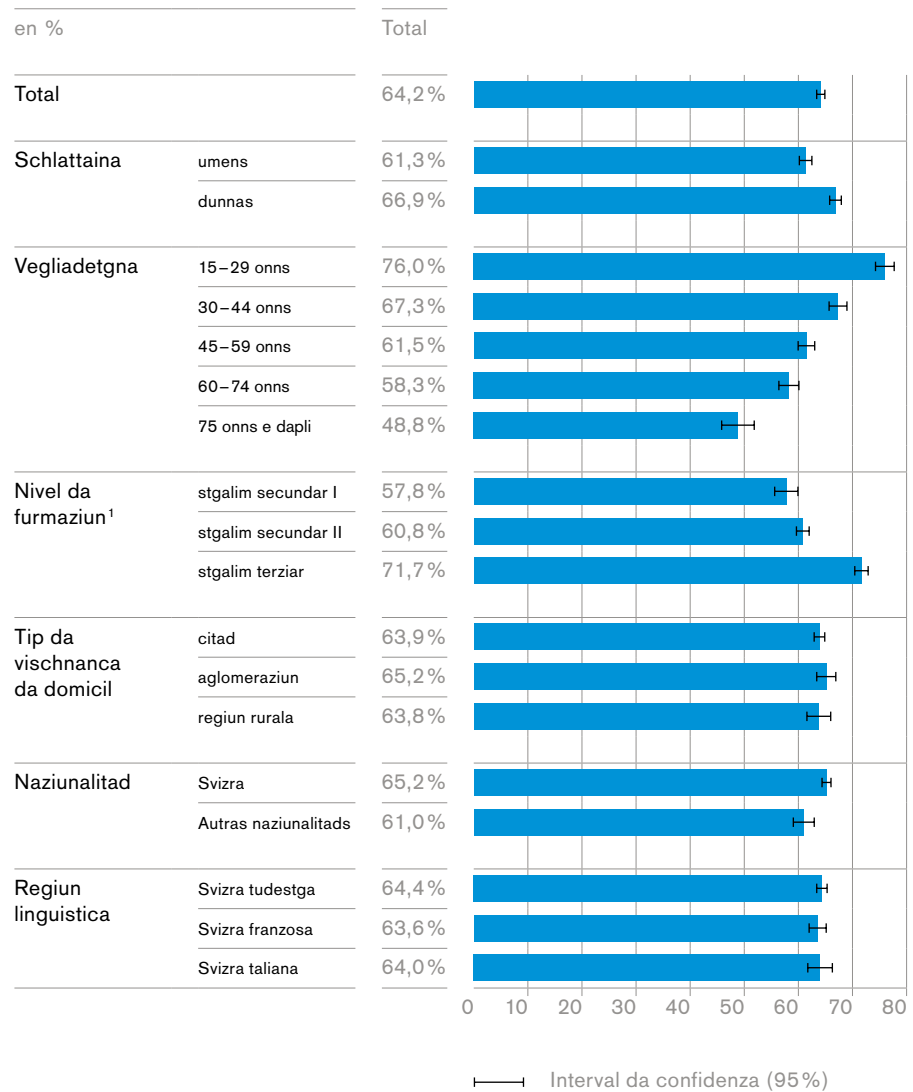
| en % | | Total |
|---|---|---|
| Total | | 64,2% |
| Schlattaina | umens | 61,3% |
| | dunnas | 66,9% |
| Vegliadetgna | 15–29 onns | 76,0% |
| | 30–44 onns | 67,3% |
| | 45–59 onns | 61,5% |
| | 60–74 onns | 58,3% |
| | 75 onns e dapli | 48,8% |
| Nivel da furmaziun¹ | stgalim secundar I | 57,8% |
| | stgalim secundar II | 60,8% |
| | stgalim terziar | 71,7% |
| Tip da vischnanca da domicil | citad | 63,9% |
| | aglomeraziun | 65,2% |
| | regiun rurala | 63,8% |
| Naziunalitad | Svizra | 65,2% |
| | Autras naziunalitads | 61,0% |
| Regiun linguistica | Svizra tudestga | 64,4% |
| | Svizra franzosa | 63,6% |
| | Svizra taliana | 64,0% |

0 10 20 30 40 50 60 70 80

Interval da confidenza (95%)